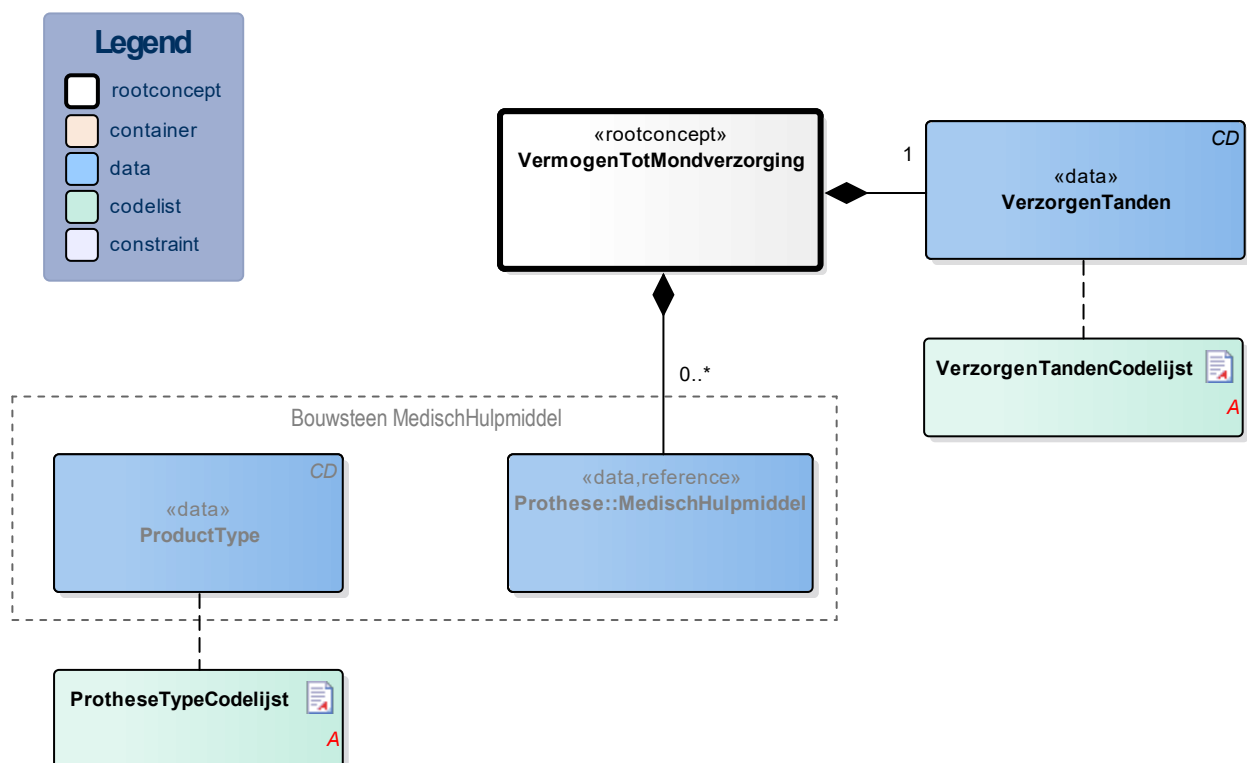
Legend
rootconcept
container
data
codelist
constraint

«rootconcept»
VermogenTotMondverzorging

1

CD
«data»
VerzorgenTanden

VerzorgenTandenCodelijst
A

0..*

Bouwsteen MedischHulpmiddel

CD
«data»
ProductType

«data,reference»
Prothese::MedischHulpmiddel

ProtheseTypeCodelijst
A